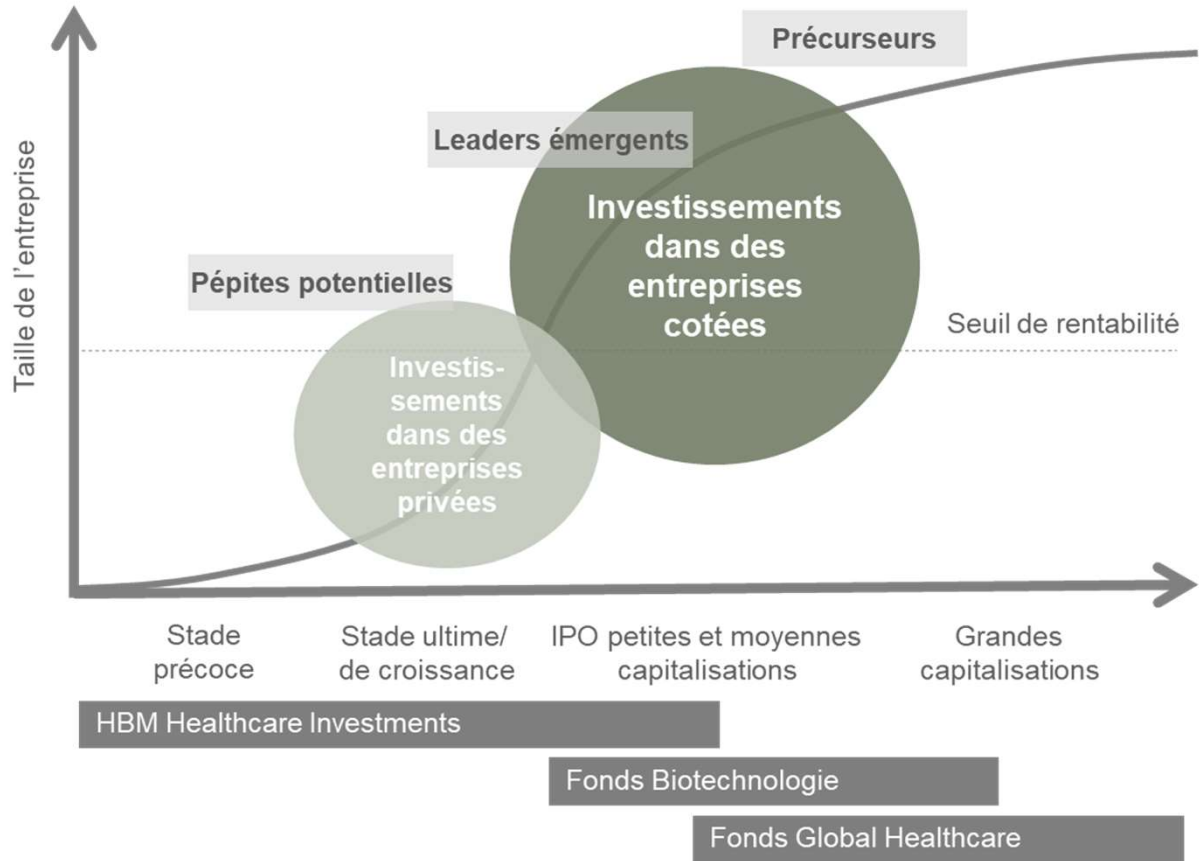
Taille de l'entreprise

Précurseurs

Leaders émergents

Investissements dans des entreprises cotées

Pépites potentielles

Seuil de rentabilité

Investissements dans des entreprises privées

Stade précoce

Stade ultime/ de croissance

IPO petites et moyennes capitalisations

Grandes capitalisations

HBM Healthcare Investments

Fonds Biotechnologie

Fonds Global Healthcare